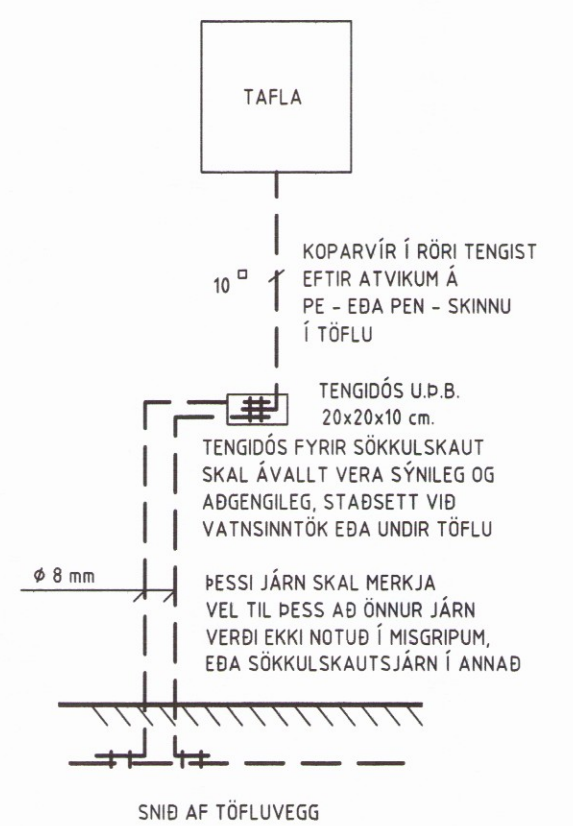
TAFLA

$10^{\square}$

KOPARVÍR Í RÖRI TENGIST EFTIR ATVIKUM Á PE - EÐA PEN - SKINNU Í TÖFLU

TENGIDÓS U.Þ.B. 20x20x10 cm.

TENGIDÓS FYRIR SÖKKULSKAUT SKAL ÁVALLT VERA SÝNILEG OG AÐGENGILEG, STAÐSETT VIÐ VATNSINNTÖK EÐA UNDIR TÖFLU

$\phi$ 8 mm

ÞESSI JÁRN SKAL MERKJA VEL TIL ÞESS AÐ ÖNNUR JÁRN VERÐI EKKI NOTUÐ Í MISGRIPUM, EÐA SÖKKULSKAUTSJÁRN Í ANNAÐ

SNIÐ AF TÖFLUVEGG